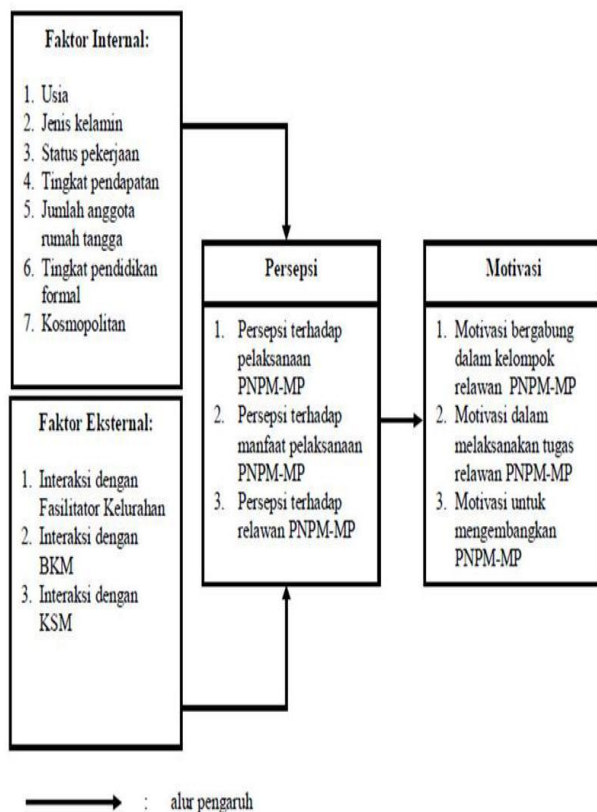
Faktor Internal:

1. Usia
2. Jenis kelamin
3. Status pekerjaan
4. Tingkat pendapatan
5. Jumlah anggota rumah tangga
6. Tingkat pendidikan formal
7. Kosmopolitan

Faktor Eksternal:

1. Interaksi dengan Fasilitator Kelurahan
2. Interaksi dengan BKM
3. Interaksi dengan KSM

Persepsi

1. Persepsi terhadap pelaksanaan PNPM-MP
2. Persepsi terhadap manfaat pelaksanaan PNPM-MP
3. Persepsi terhadap relawan PNPM-MP

Motivasi

1. Motivasi bergabung dalam kelompok relawan PNPM-MP
2. Motivasi dalam melaksanakan tugas relawan PNPM-MP
3. Motivasi untuk mengembangkan PNPM-MP

: alur pengaruh